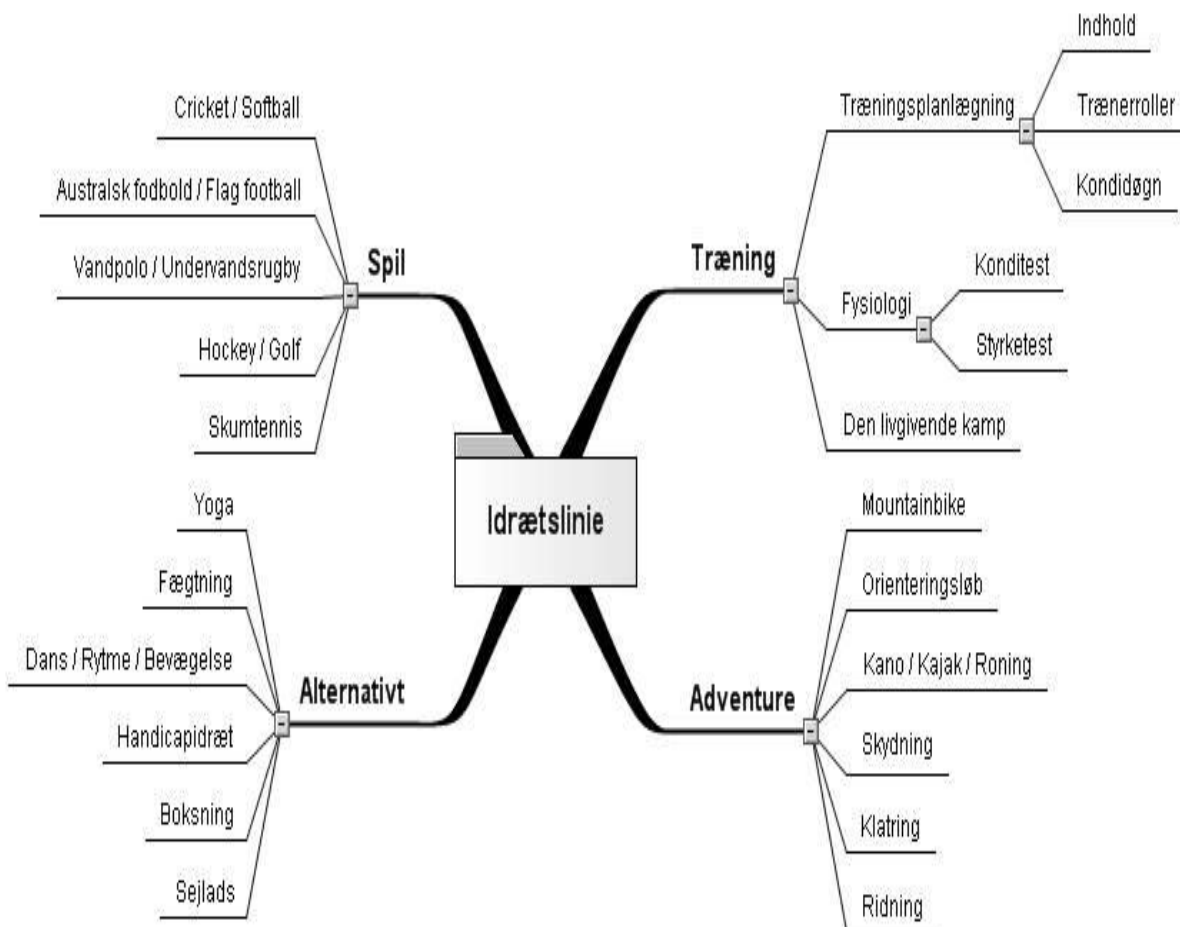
Idrætslinie

Spil

Cricket / Softball

Australsk fodbold / Flag football

Vandpolo / Undervandsrugby

Hockey / Golf

Skumtennis

Træning

Træningsplanlægning

Indhold

Trænerroller

Kondidøgn

Fysiologi

Konditest

Styrketest

Den livgivende kamp

Alternativt

Yoga

Fægtning

Dans / Rytme / Bevægelse

Handicapidræt

Boksning

Sejlads

Adventure

Mountainbike

Orienteringsløb

Kano / Kajak / Roning

Skydning

Klatring

Ridning